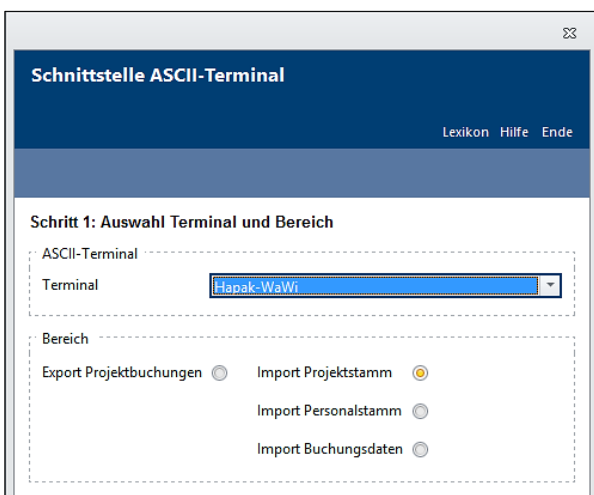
Schnittstelle ASCII-Terminal

Lexikon Hilfe Ende

Schritt 1: Auswahl Terminal und Bereich

ASCII-Terminal

Terminal Hapak-WaWi

Bereich

Export Projektbuchungen

Import Projektstamm

Import Personalstamm

Import Buchungsdaten